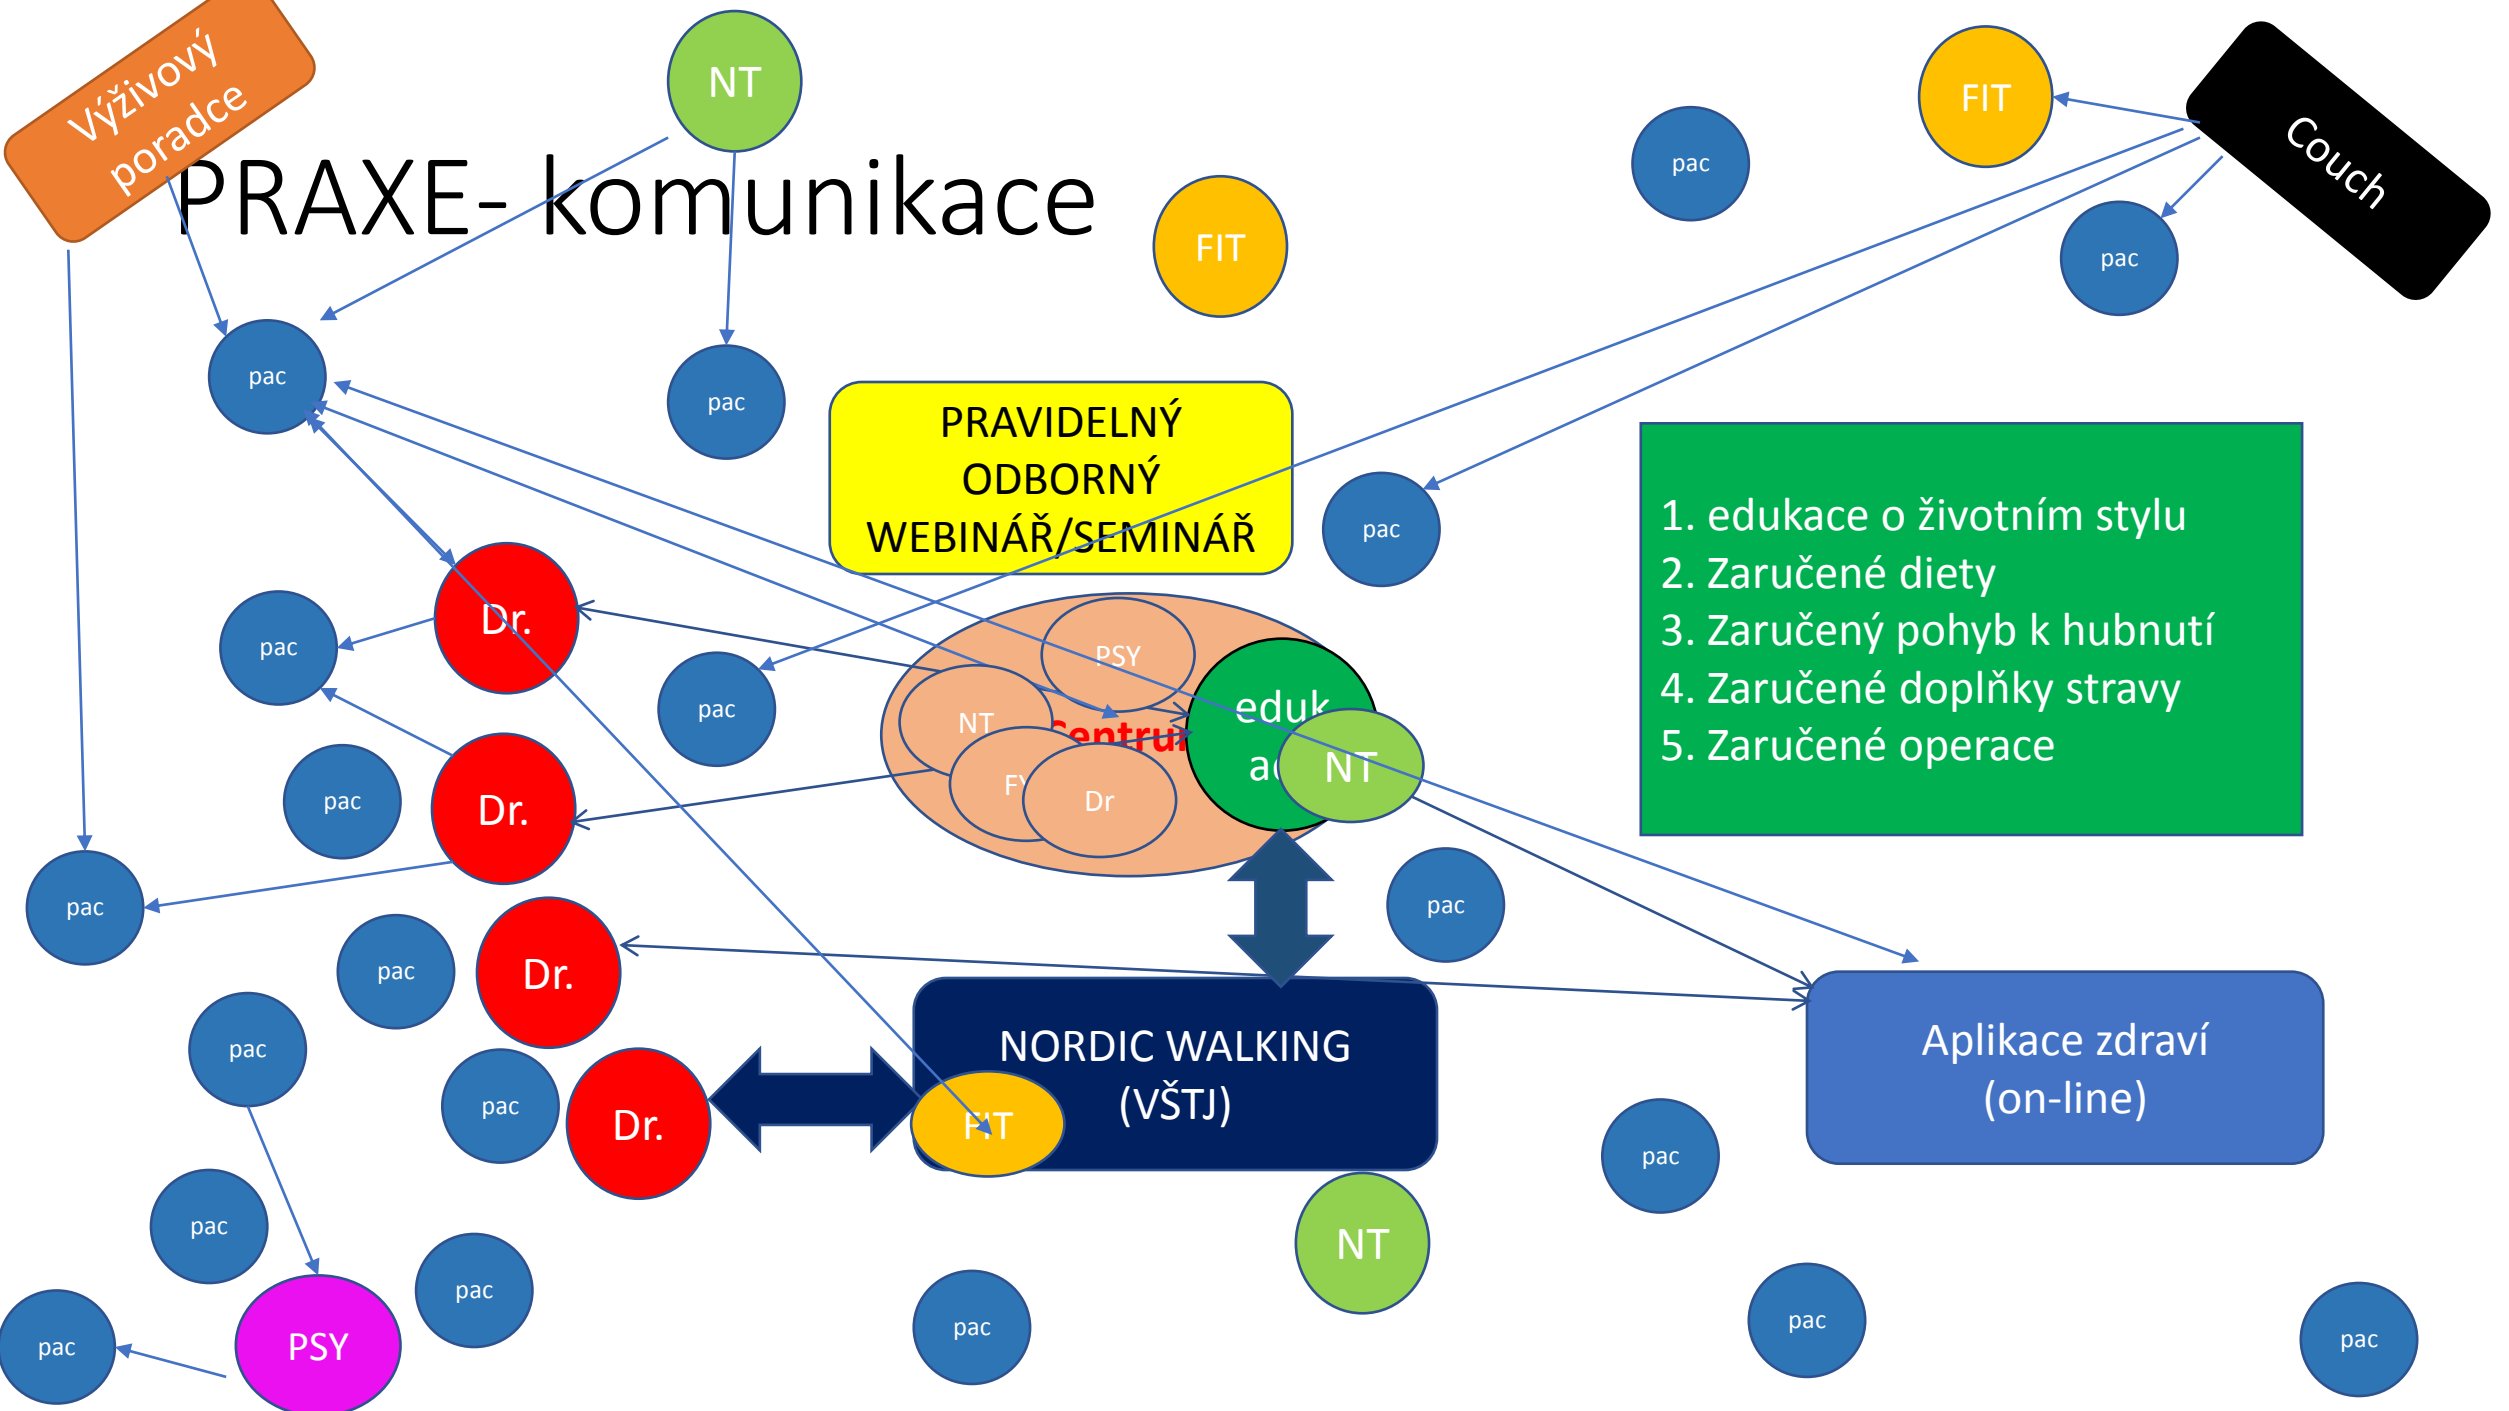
Výživový poradce

NT

PRAXE- komunikace

FIT

pac

FIT

Couch

pac

pac

pac

PRAVIDELNÝ ODBORNÝ WEBINÁŘ/SEMINÁŘ

pac

1. edukace o životním stylu
2. Zaručené diety
3. Zaručený pohyb k hubnutí
4. Zaručené doplňky stravy
5. Zaručené operace

Dr.

pac

PSY

pac

NT

Centru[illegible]

eduk

a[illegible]

NT

F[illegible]

Dr

pac

Dr.

pac

pac

pac

Dr.

pac

pac

NORDIC WALKING (VŠTJ)

Aplikace zdraví (on-line)

pac

Dr.

FIT

pac

pac

NT

pac

pac

PSY

pac

pac

pac